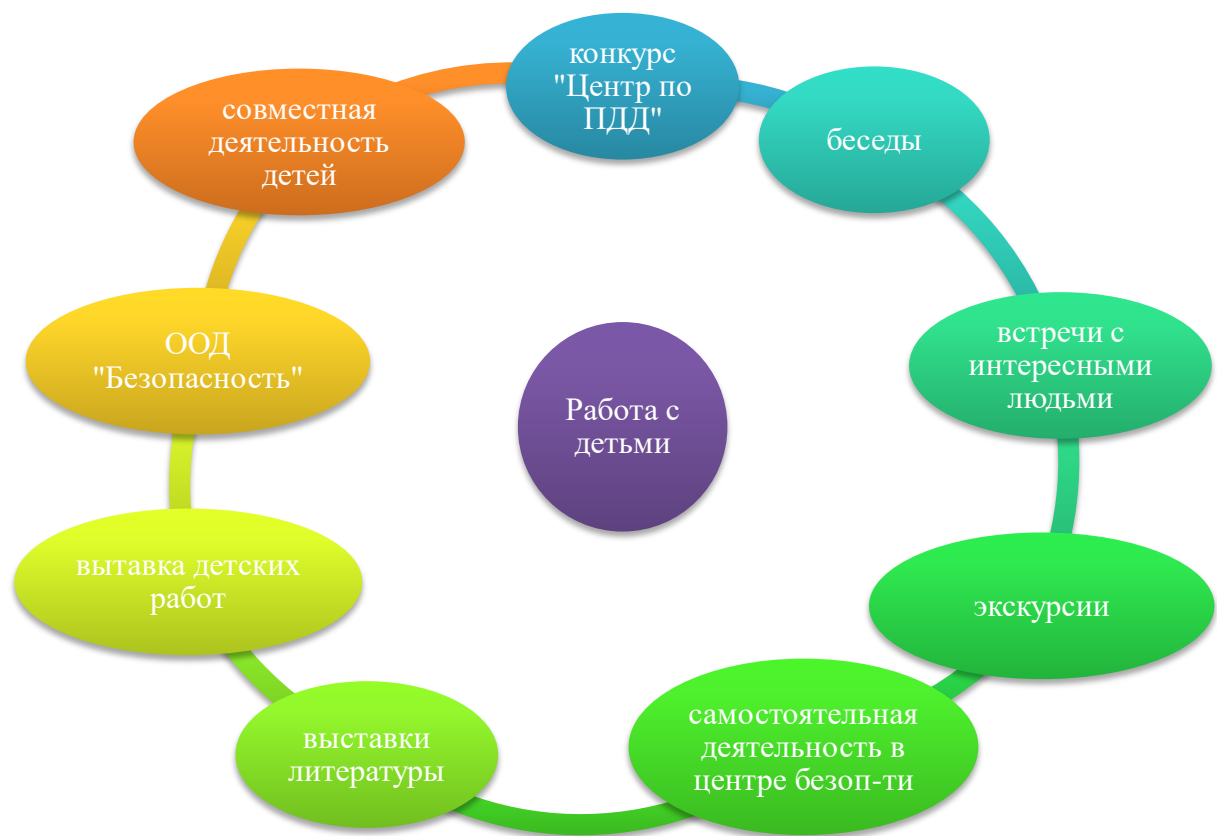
Работа с детьми

конкурс "Центр по ПДД"

беседы

встречи с интересными людьми

экскурсии

самостоятельная деятельность в центре безоп-ти

выставки литературы

вытавка детских работ

ООД "Безопасность"

совместная деятельность детей